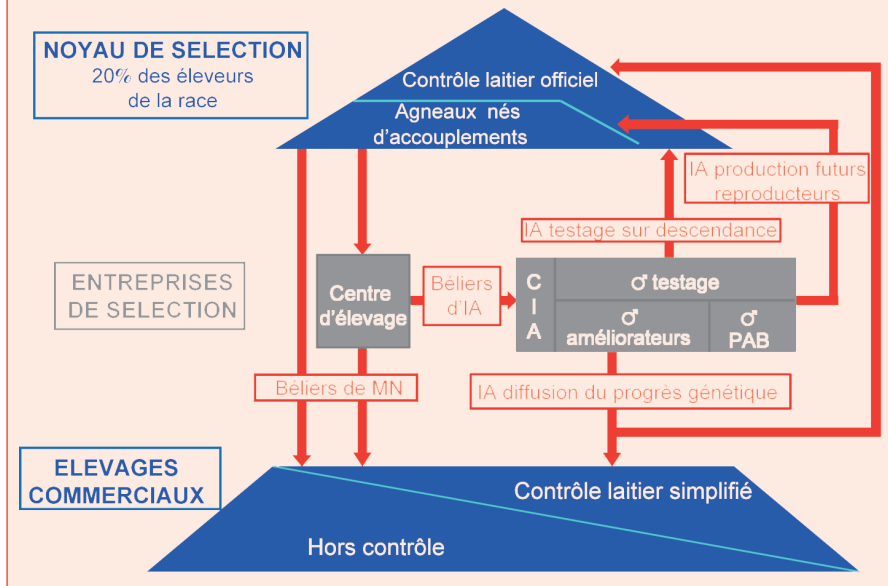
NOYAU DE SELECTION
20% des éleveurs de la race

Contrôle laitier officiel

Agneaux nés d'accouplements

IA production futurs reproducteurs

IA testage sur descendance

ENTREPRISES DE SELECTION

Centre d'élevage

Béliers d'IA

C I A

♂ testage

♂ améliorateurs

♂ PAB

Béliers de MN

IA diffusion du progrès génétique

ELEVAGES COMMERCIAUX

Contrôle laitier simplifié

Hors contrôle